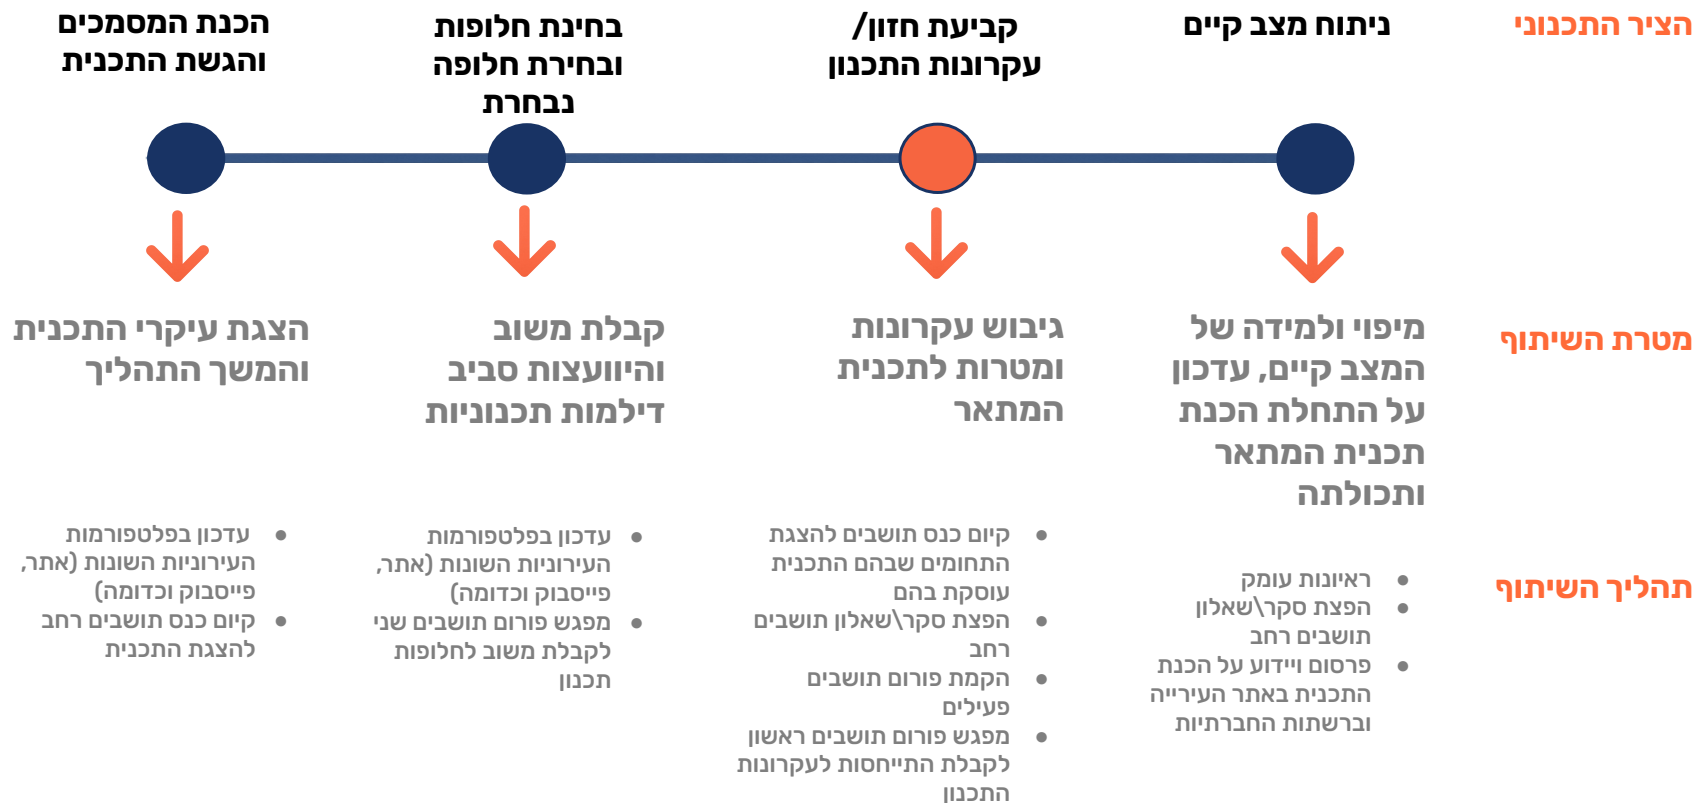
הציר התכנוני

ניתוח מצב קיים

קביעת חזון/ עקרונות התכנון

בחינת חלופות ובחירת חלופה נבחרת

הכנת המסמכים והגשת התכנית

מטרת השיתוף

מיפוי ולמידה של המצב קיים, עדכון על התחלת הכנה תכנית המתאר ותכולתה

גיבוש עקרונות ומטרות לתכנית המתאר

קבלת משוב והיוועצות סביב דילמות תכנוניות

הצגת עיקרי התכנית והמשך התהליך

תהליך השיתוף

- ראיונות עומק
- הפצת סקר\שאלון תושבים רחב
- פרסום ויידוע על הכנת התכנית באתר העירייה וברשתות החברתיות

- קיום כנס תושבים להצגת התחומים שבהם התכנית עוסקת בהם
- הפצת סקר\שאלון תושבים רחב
- הקמת פורום תושבים פעילים
- מפגש פורום תושבים ראשון לקבלת התייחסות לעקרונות התכנון

- עדכון בפלטפורמות העירוניות השונות (אתר, פייסבוק וכדומה)
- מפגש פורום תושבים שני לקבלת משוב לחלופות תכנון

- עדכון בפלטפורמות העירוניות השונות (אתר, פייסבוק וכדומה)
- קיום כנס תושבים רחב להצגת התכנית